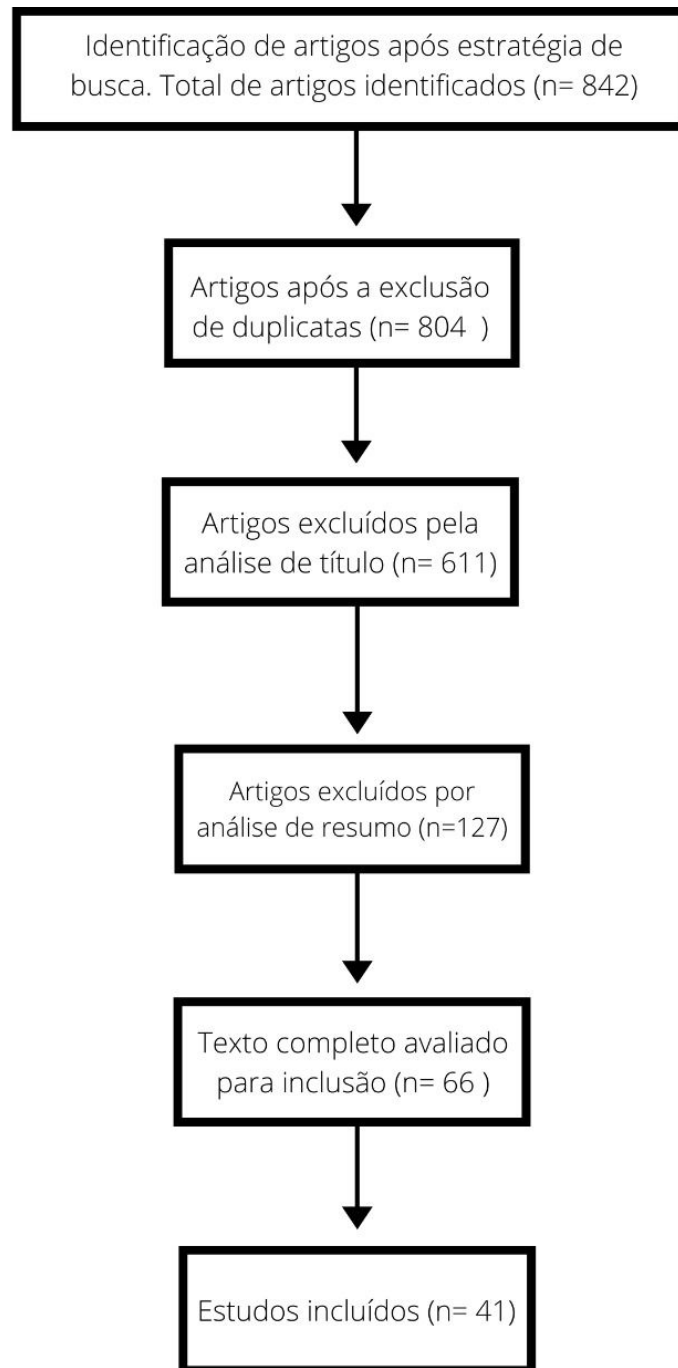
Identificação de artigos após estratégia de busca. Total de artigos identificados (n= 842)

Artigos após a exclusão de duplicatas (n= 804 )

Artigos excluídos pela análise de título (n= 611)

Artigos excluídos por análise de resumo (n=127)

Texto completo avaliado para inclusão (n= 66 )

Estudos incluídos (n= 41)